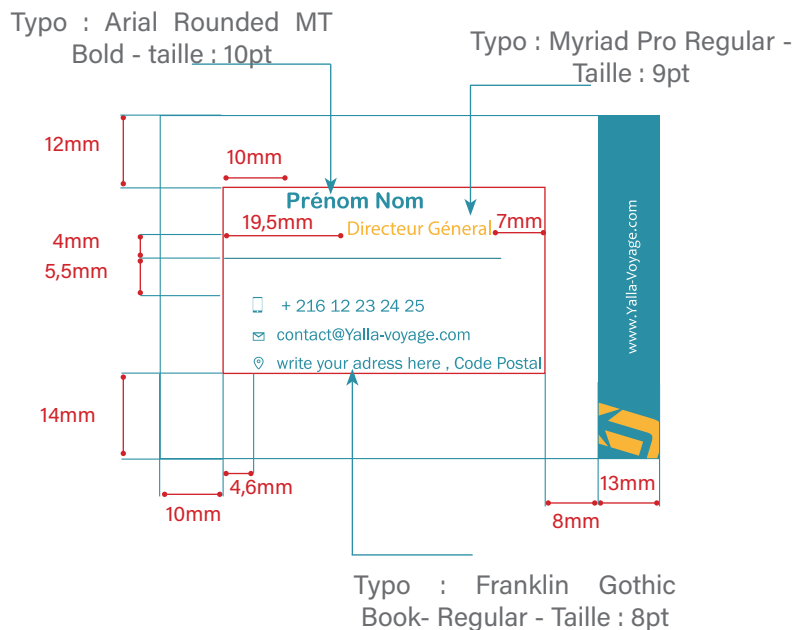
Typo : Arial Rounded MT Bold - taille : 10pt

Typo : Myriad Pro Regular - Taille : 9pt

12mm

10mm

Prénom Nom

19,5mm

Directeur Général

7mm

4mm

5,5mm

+ 216 12 23 24 25

contact@Yalla-voyage.com

write your adress here , Code Postal

www.Yalla-Voyage.com

14mm

4,6mm

10mm

13mm

8mm

Typo : Franklin Gothic Book- Regular - Taille : 8pt